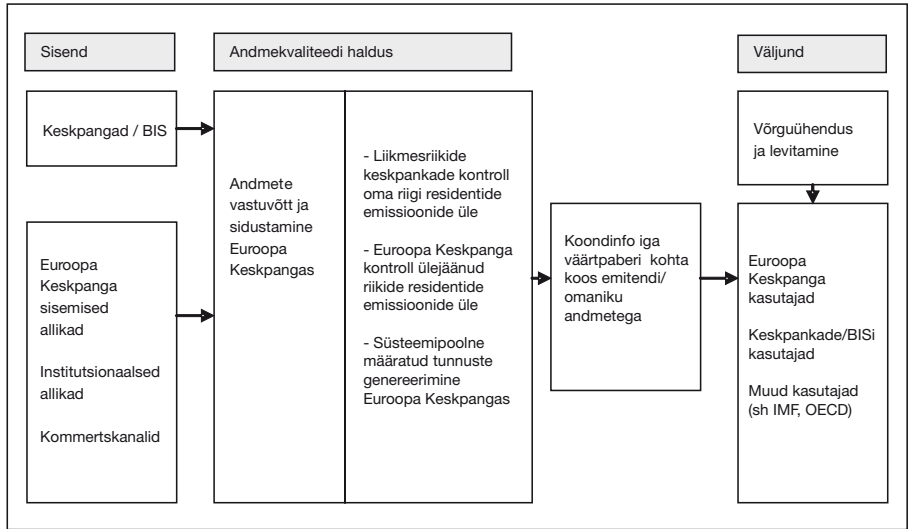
Sisend

Andmekvaliteedi haldus

Väljund

Keskpangad / BIS

Euroopa Keskpanga sisemised allikad

Institutsionaalsed allikad

Kommertskanalid

Andmete vastuvõtt ja sidustamine Euroopa Keskpangas

- Liikmesriikide keskpankade kontroll oma riigi residentide emissioonide üle

- Euroopa Keskpanga kontroll ülejäänud riikide residentide emissioonide üle

- Süsteemipoolne määratud tunnuste genereerimine Euroopa Keskpangas

Koondinfo iga väärtpaberi kohta koos emitendi/ omaniku andmetega

Võrguühendus ja levitamine

Euroopa Keskpanga kasutajad

Keskpankade/BISi kasutajad

Muud kasutajad (sh IMF, OECD)